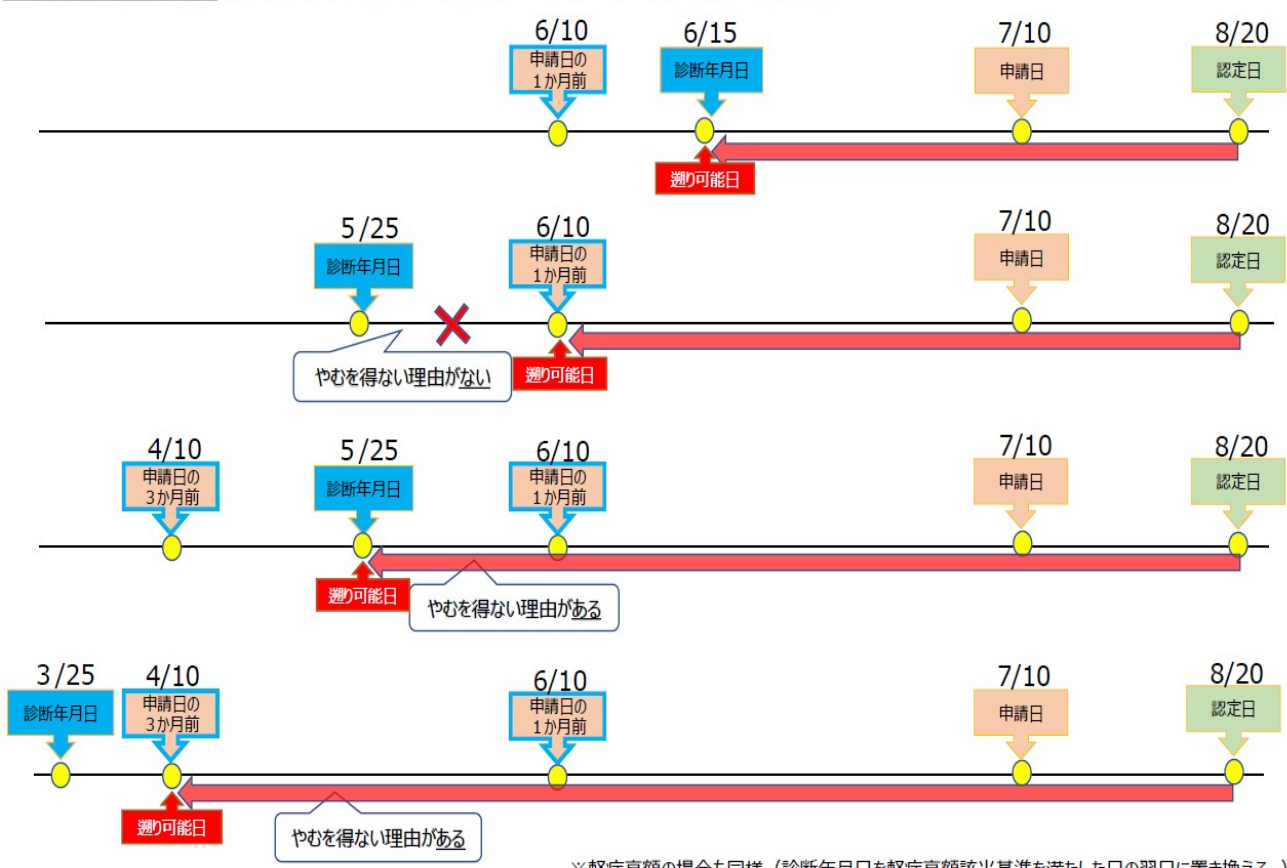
6/10
申請日の1か月前

6/15
診断年月日

7/10
申請日

8/20
認定日

遡り可能日

5/25
診断年月日

6/10
申請日の1か月前

7/10
申請日

8/20
認定日

やむを得ない理由がない

遡り可能日

4/10
申請日の3か月前

5/25
診断年月日

6/10
申請日の1か月前

7/10
申請日

8/20
認定日

遡り可能日

やむを得ない理由がある

3/25
診断年月日

4/10
申請日の3か月前

6/10
申請日の1か月前

7/10
申請日

8/20
認定日

遡り可能日

やむを得ない理由がある

※軽症高額の場合も同様（診断年月日を軽症高額該当基準を満たした日の翌日に置き換える。）